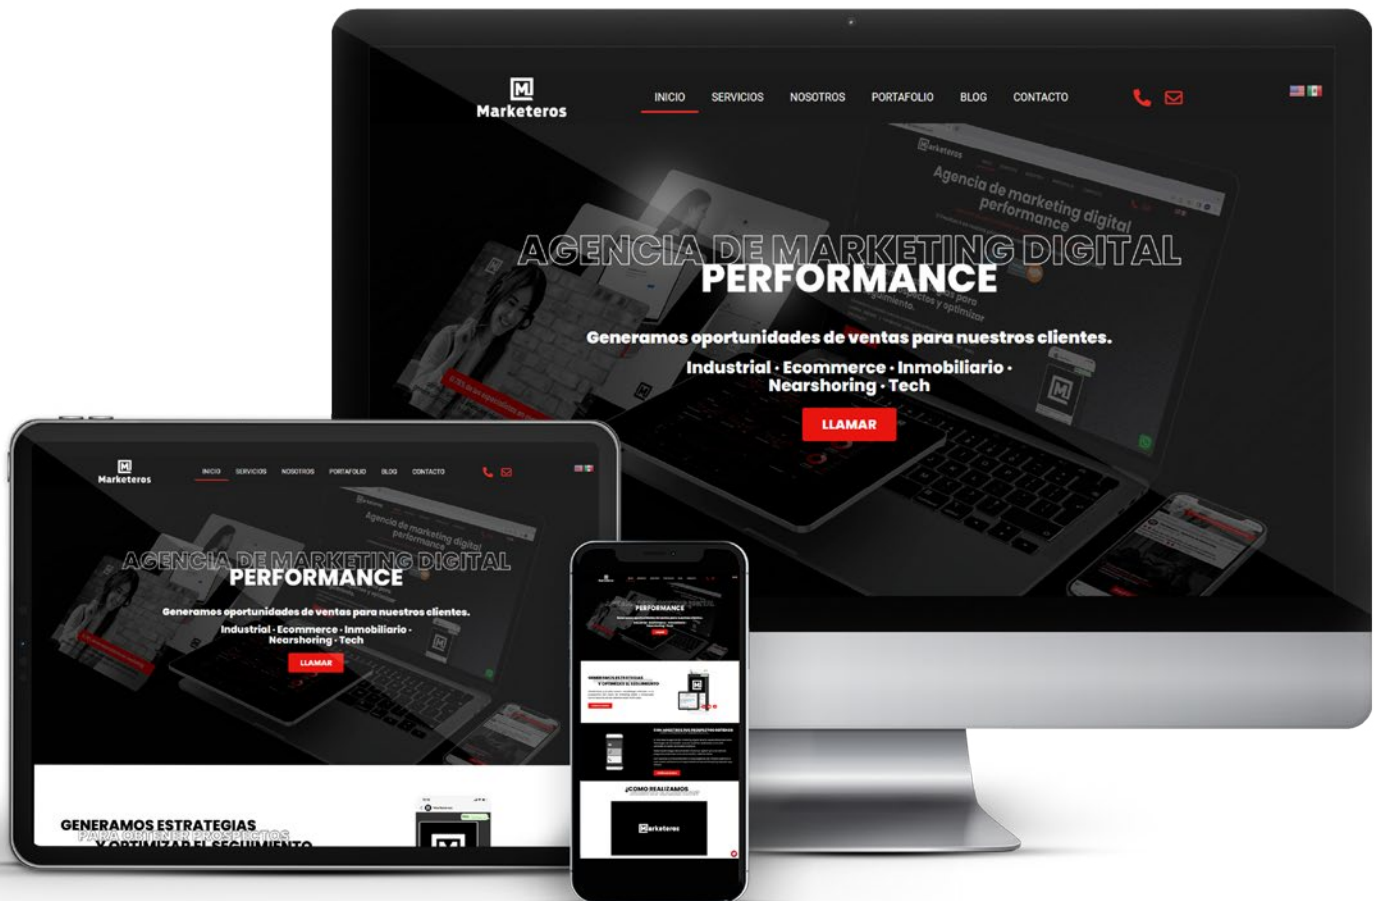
Marketeros

INICIO SERVICIOS NOSOTROS PORTAFOLIO BLOG CONTACTO

Agencia de marketing digital performance

AGENCIA DE MARKETING DIGITAL PERFORMANCE

Generamos oportunidades de ventas para nuestros clientes.

Industrial · Ecommerce · Inmobiliario · Nearshoring · Tech

LLAMAR

Marketeros

INICIO SERVICIOS NOSOTROS PORTAFOLIO BLOG CONTACTO

AGENCIA DE MARKETING DIGITAL PERFORMANCE

Generamos oportunidades de ventas para nuestros clientes.

Industrial · Ecommerce · Inmobiliario · Nearshoring · Tech

LLAMAR

GENERAMOS ESTRATEGIAS PARA OBTENER PROSPECTOS Y OPTIMIZAR EL SEGUIMIENTO

PERFORMANCE

¿COMO REALIZAMOS

Marketeros